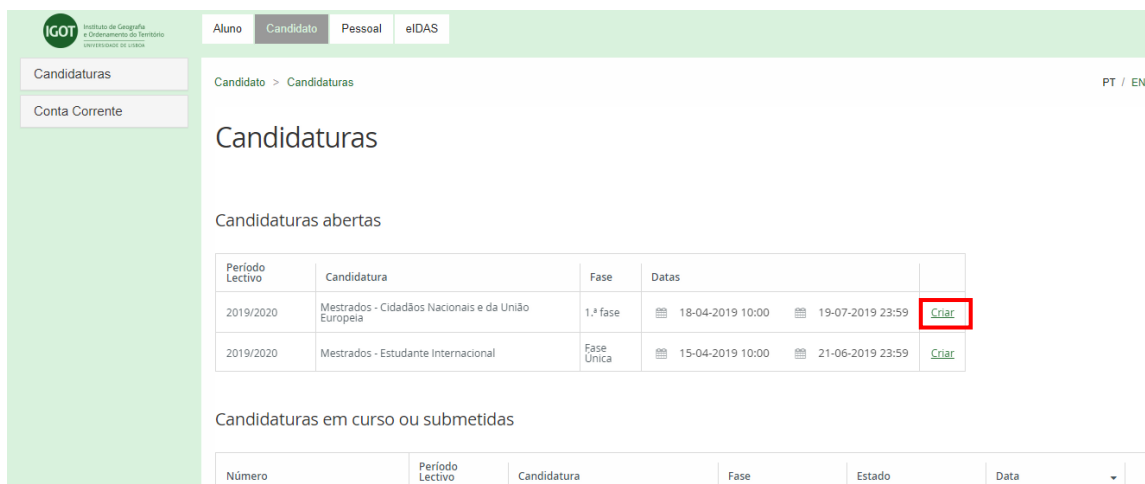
IGOT Instituto de Geografia e Ordenamento do Território UNIVERSIDADE DE LISBOA

Aluno Candidato Pessoal eIDAS

Candidaturas
Conta Corrente

Candidato > Candidaturas

PT / EN

Candidaturas

Candidaturas abertas

| Período Lectivo | Candidatura | Fase | Datas | | |
|---|---|---|---|---|---|
| 2019/2020 | Mestrados - Cidadãos Nacionais e da União Europeia | 1.ª fase | 18-04-2019 10:00 | 19-07-2019 23:59 | Criar |
| 2019/2020 | Mestrados - Estudante Internacional | Fase Única | 15-04-2019 10:00 | 21-06-2019 23:59 | Criar |

Candidaturas em curso ou submetidas

| Número | Período Lectivo | Candidatura | Fase | Estado | Data |
|---|---|---|---|---|---|